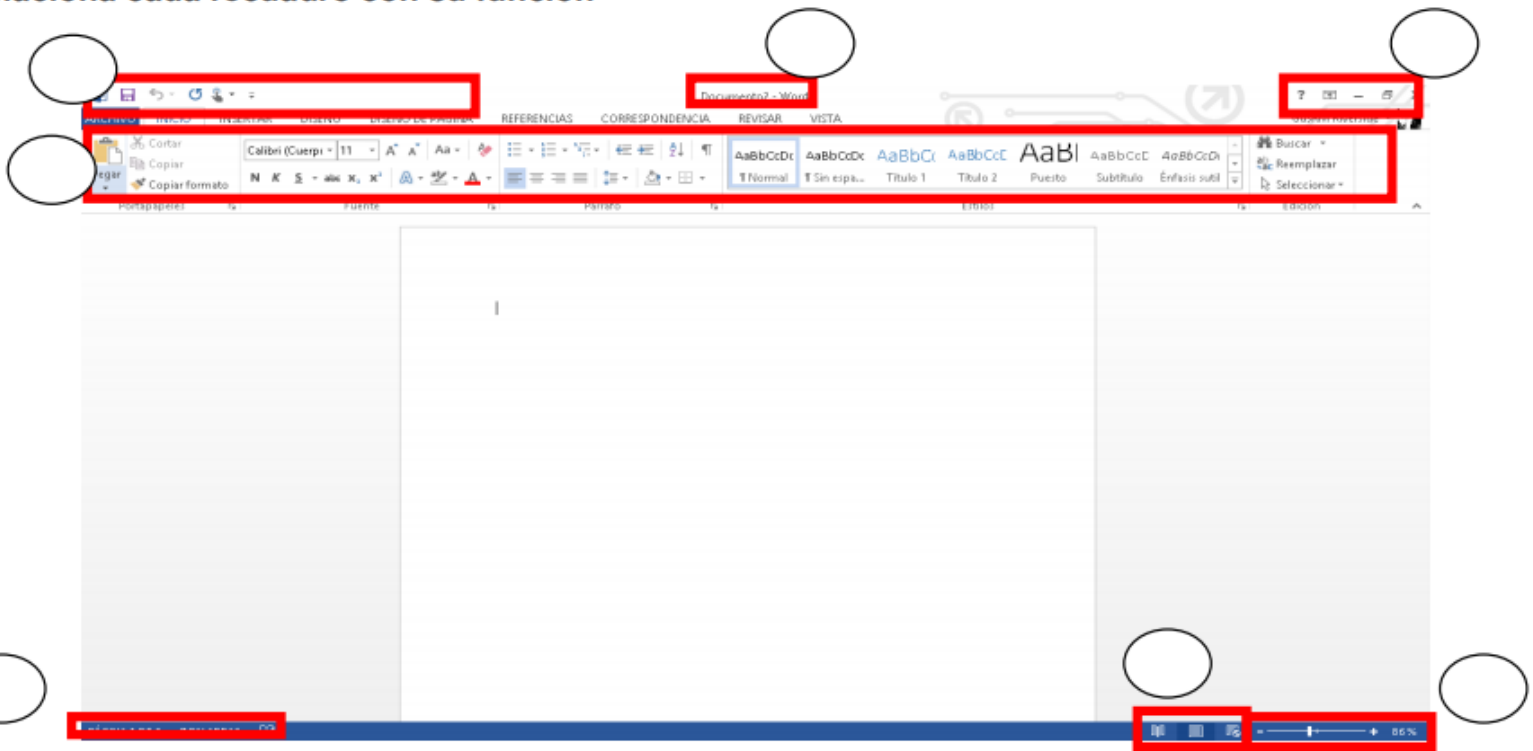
Documento2 - Word

ARCHIVO INICIO INSERTAR DISEÑO DISEÑO DE PÁGINA REFERENCIAS CORRESPONDENCIA REVISAR VISTA

Cortar
Copiar
Pegar
Copiar formato
Calibri (Cuerpo 11
N K S abc $x_2$ $x^2$
AaBbCcDc ¶ Normal
AaBbCcDc ¶ Sin espa...
AaBbC Título 1
AaBbCcC Título 2
AaB Puesto
AaBbCcC Subtítulo
AaBbCcDc Énfasis sutil
Buscar
Reemplazar
Seleccionar

Portapapeles Fuente Párrafo Estilos Edición

86 %